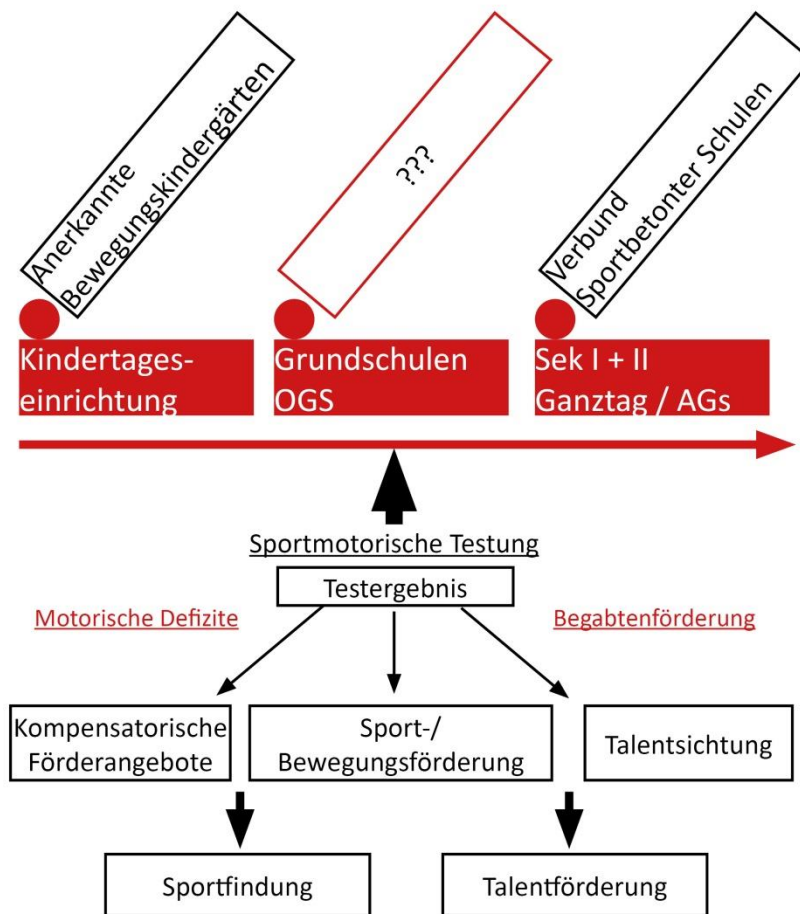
Anerkannte Bewegungskindergärten

???

Verbund Sportbetonter Schulen

Kindertageseinrichtung

Grundschulen OGS

Sek I + II Ganztag / AGs

Sportmotorische Testung

Testergebnis

Motorische Defizite

Begabtenförderung

Kompensatorische Förderangebote

Sport-/ Bewegungsförderung

Talentsichtung

Sportfindung

Talentförderung